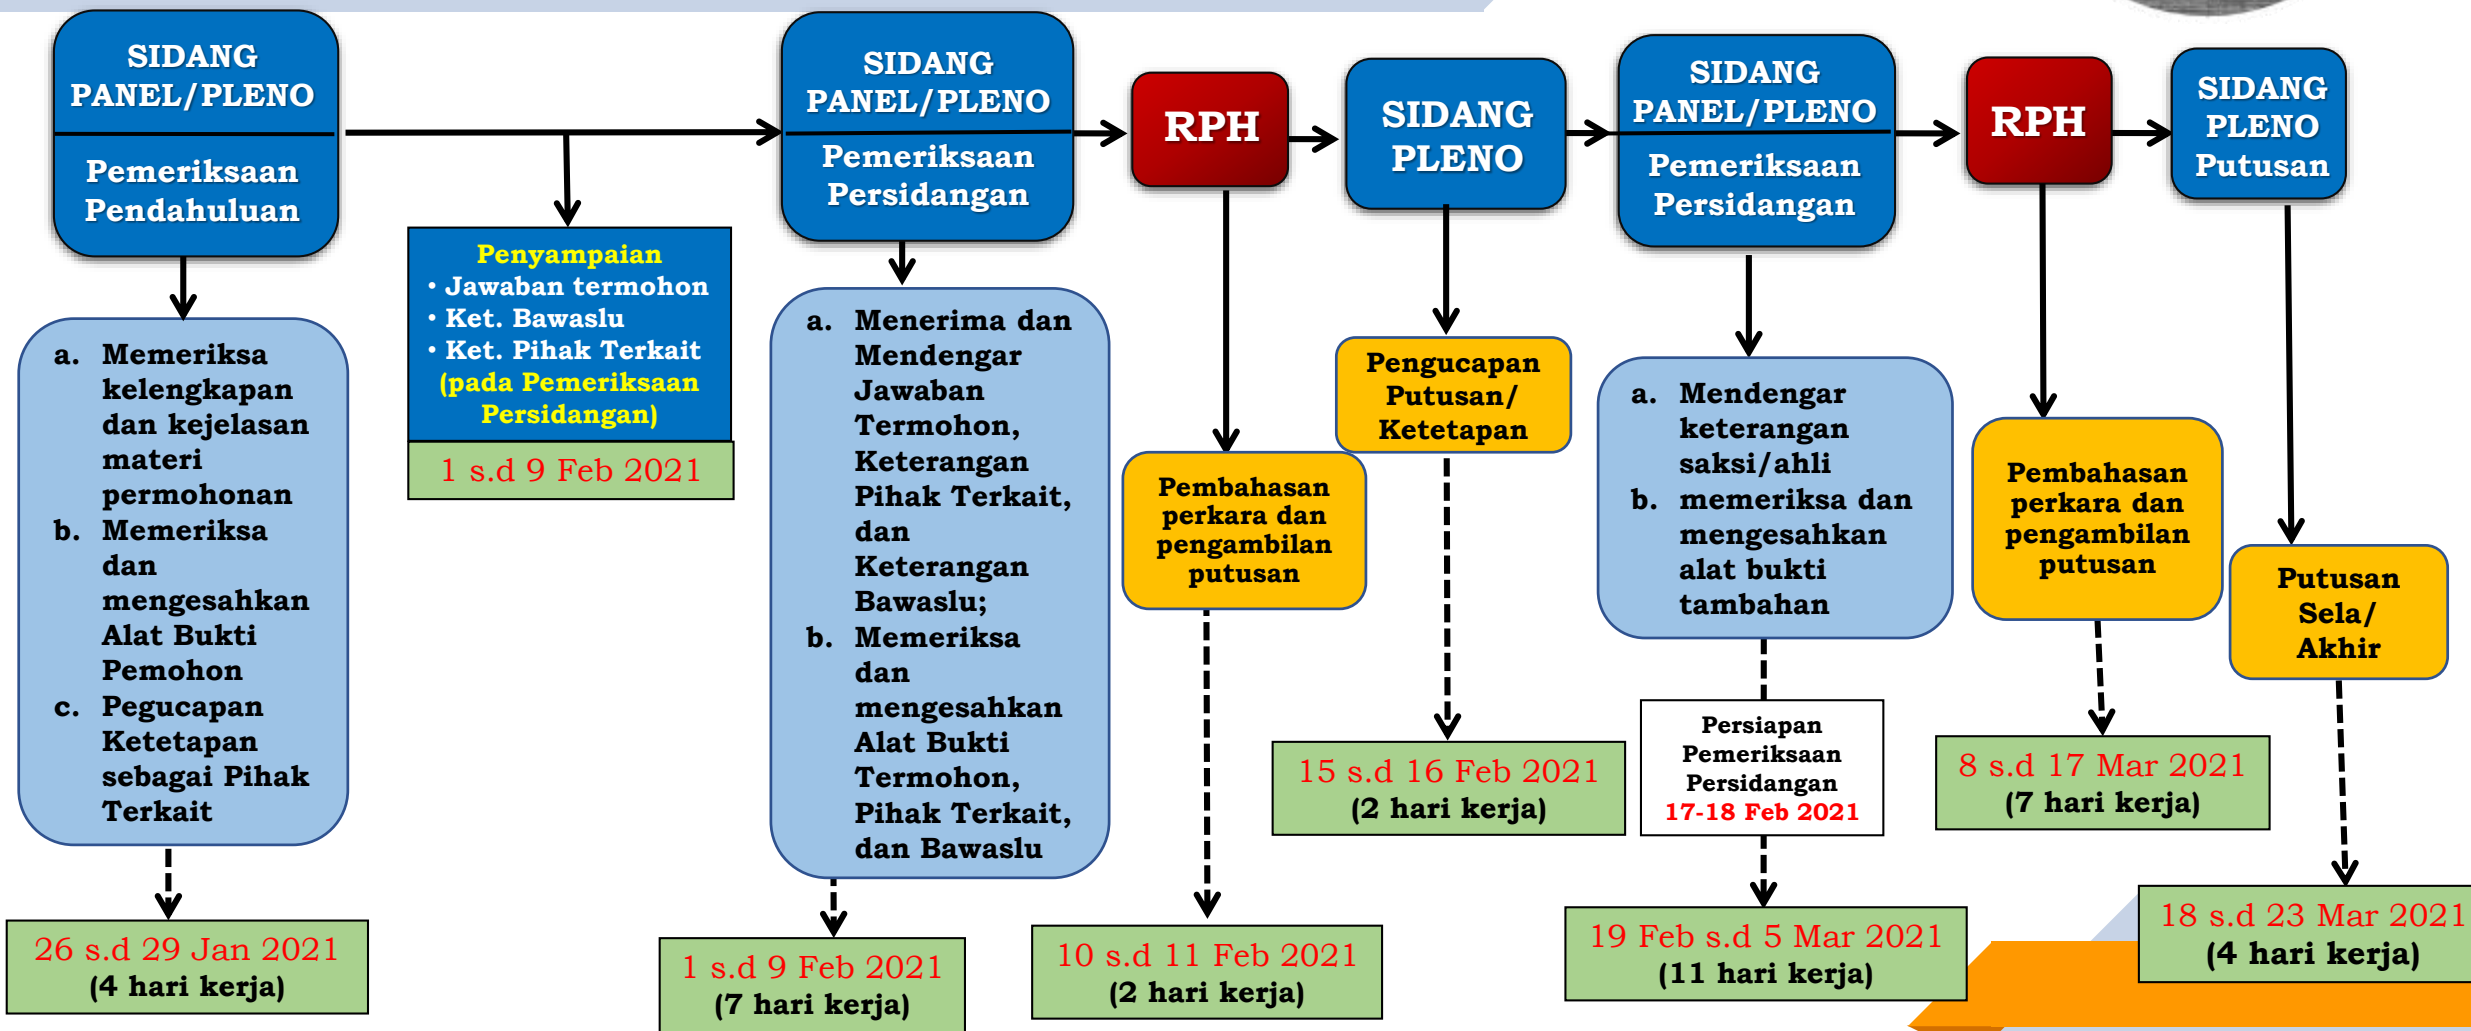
SIDANG PANEL/PLENO

Pemeriksaan Pendahuluan

a. Memeriksa kelengkapan dan kejelasan materi permohonan
b. Memeriksa dan mengesahkan Alat Bukti Pemohon
c. Pegucapan Ketetapan sebagai Pihak Terkait

26 s.d 29 Jan 2021
(4 hari kerja)

Penyampaian
• Jawaban termohon
• Ket. Bawaslu
• Ket. Pihak Terkait
(pada Pemeriksaan Persidangan)

1 s.d 9 Feb 2021

SIDANG PANEL/PLENO

Pemeriksaan Persidangan

a. Menerima dan Mendengar Jawaban Termohon, Keterangan Pihak Terkait, dan Keterangan Bawaslu;
b. Memeriksa dan mengesahkan Alat Bukti Termohon, Pihak Terkait, dan Bawaslu

1 s.d 9 Feb 2021
(7 hari kerja)

RPH

Pembahasan perkara dan pengambilan putusan

10 s.d 11 Feb 2021
(2 hari kerja)

SIDANG PLENO

Pengucapan Putusan/ Ketetapan

15 s.d 16 Feb 2021
(2 hari kerja)

SIDANG PANEL/PLENO

Pemeriksaan Persidangan

a. Mendengar keterangan saksi/ahli
b. memeriksa dan mengesahkan alat bukti tambahan

Persiapan Pemeriksaan Persidangan
17-18 Feb 2021

19 Feb s.d 5 Mar 2021
(11 hari kerja)

RPH

Pembahasan perkara dan pengambilan putusan

8 s.d 17 Mar 2021
(7 hari kerja)

SIDANG PLENO Putusan

Putusan Sela/ Akhir

18 s.d 23 Mar 2021
(4 hari kerja)